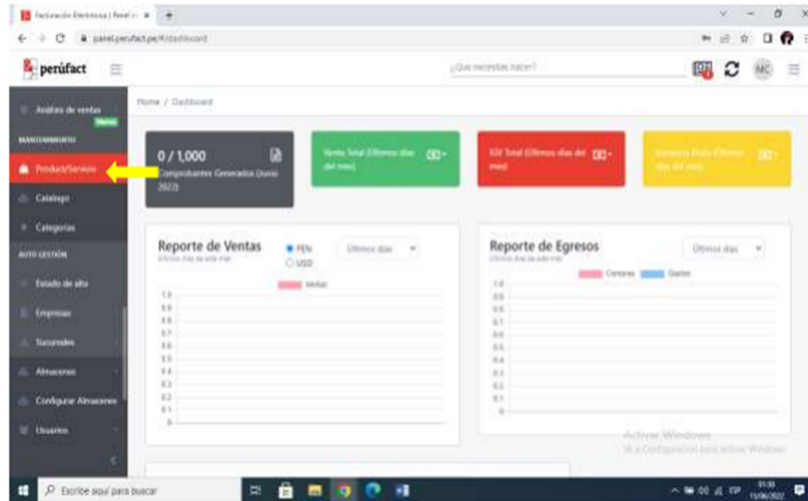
Facturación Electrónica | Panel ×  +

panel.perufact.pe/#/dashboard

perúfact

¿Que necesitas hacer?

MC

Análisis de ventas
Nuevo

MANTENIMIENTO

Product/Servicio

Catalogo

Categorias

AUTO GESTIÓN

Estado de alta

Empresas

Sucursales

Almacenes

Configurar Almacenes

Usuarios

Home / Dashboard

0 / 1,000
Comprobantes Generados (Junio 2022)

Venta Total (Ultimos dias del mes)

IGV Total (Ultimos dias del mes)

Ganancia Bruta (Ultimos dias del mes)

Reporte de Ventas
Ultimos dias de este mes

PEN
USD

Ultimos dias

Ventas

1.0
0.9
0.8
0.7
0.6
0.5
0.4
0.3
0.2
0.1
0

Reporte de Egresos
Ultimos dias de este mes

Ultimos dias

Compras  Gastos

1.0
0.9
0.8
0.7
0.6
0.5
0.4
0.3
0.2
0.1
0

Activar Windows
Ve a Configuración para activar Windows.

Escribe aquí para buscar

ESP
01:33
11/06/2022